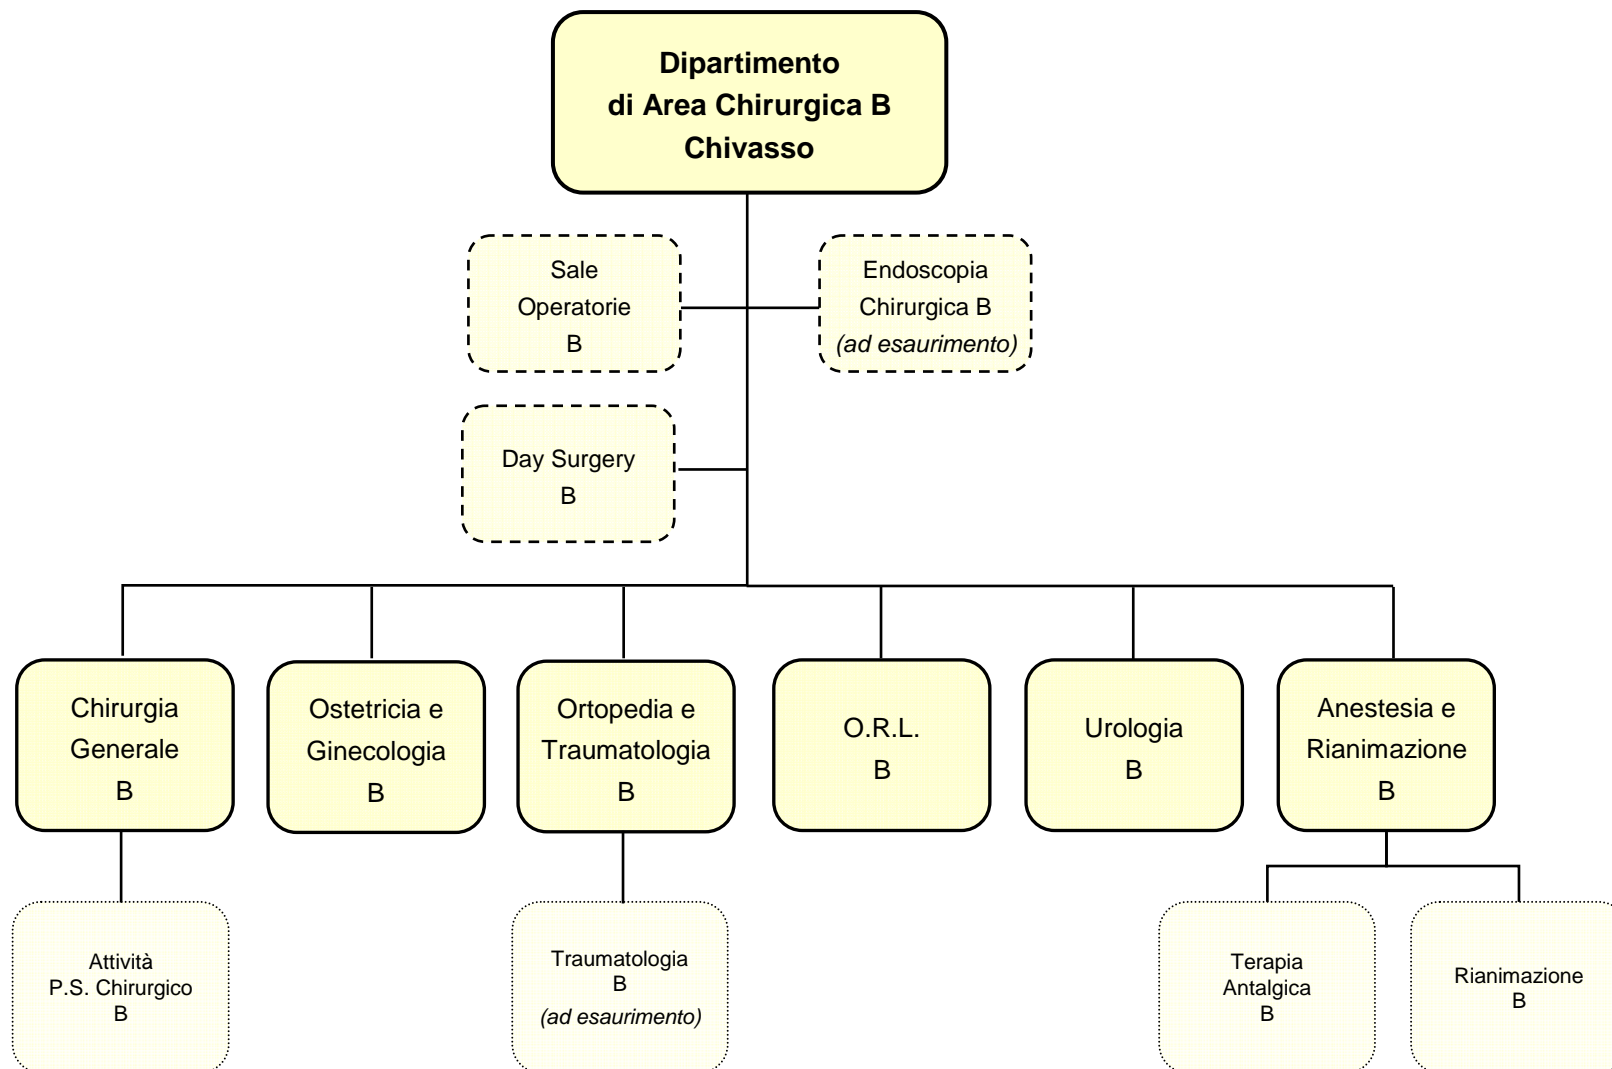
Dipartimento
di Area Chirurgica B
Chivasso

Sale
Operatorie
B

Endoscopia
Chirurgica B
(ad esaurimento)

Day Surgery
B

Chirurgia
Generale
B

Ostetricia e
Ginecologia
B

Ortopedia e
Traumatologia
B

O.R.L.
B

Urologia
B

Anestesia e
Rianimazione
B

Attività
P.S. Chirurgico
B

Traumatologia
B
(ad esaurimento)

Terapia
Antalgica
B

Rianimazione
B